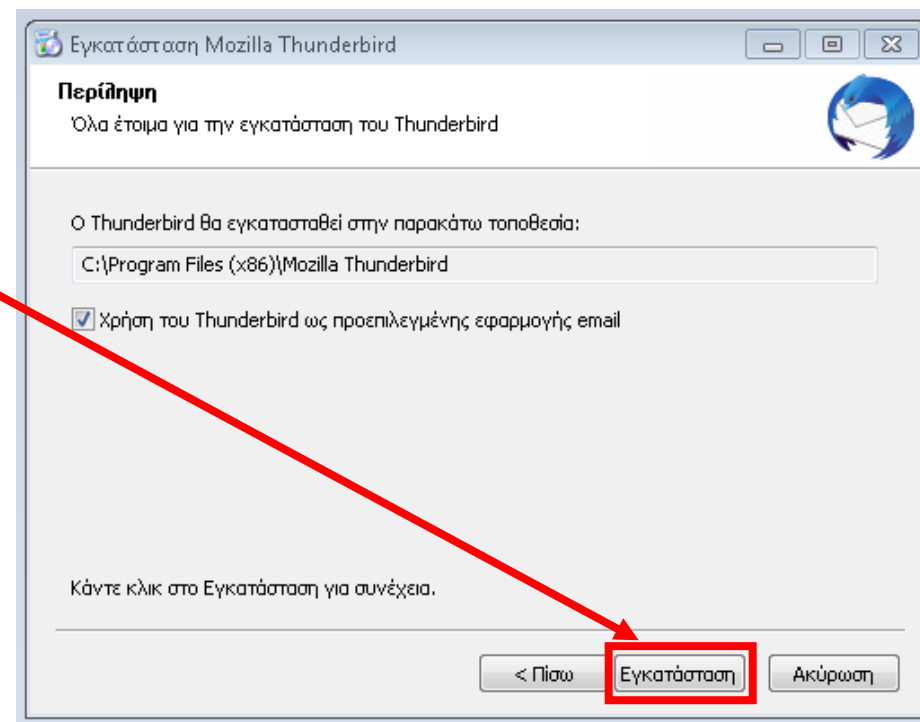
Εγκατάσταση Mozilla Thunderbird

Περίληψη
Όλα έτοιμα για την εγκατάσταση του Thunderbird

Ο Thunderbird θα εγκατασταθεί στην παρακάτω τοποθεσία:

C:\Program Files (x86)\Mozilla Thunderbird

Χρήση του Thunderbird ως προεπιλεγμένης εφαρμογής email

Κάντε κλικ στο Εγκατάσταση για συνέχεια.

< Πίσω
Εγκατάσταση
Ακύρωση